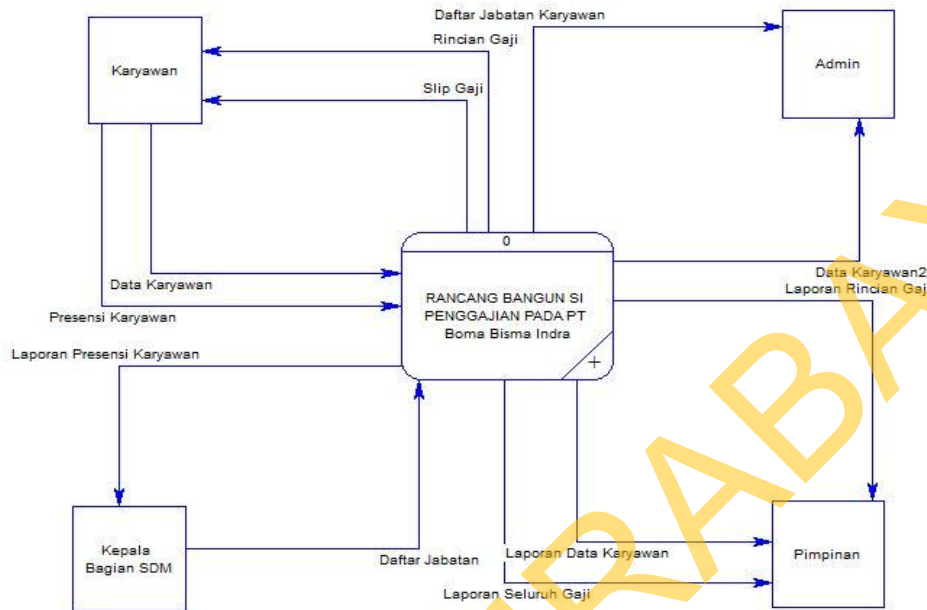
Daftar Jabatan Karyawan

Rincian Gaji

Karyawan

Admin

Slip Gaji

0

Data Karyawan

RANCANG BANGUN SI PENGGAJIAN PADA PT Boma Bisma Indra

Data Karyawan2

Laporan Rincian Gaji

Presensi Karyawan

Laporan Presensi Karyawan

Kepala Bagian SDM

Daftar Jabatan

Laporan Data Karyawan

Pimpinan

Laporan Seluruh Gaji

RABA